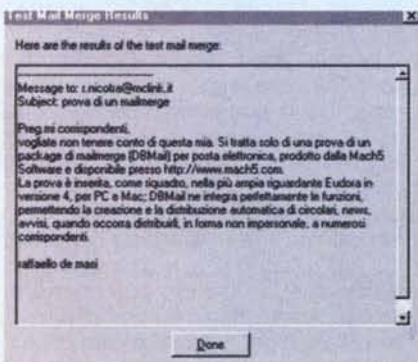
Test Mail Merge Results

Here are the results of the test mail merge:

Message to: r.nicolai@mclink.it
Subject: prova di un mailmerge

Preg.mi corrispondenti,
vogliate non tenere conto di questa mia. Si tratta solo di una prova di un package di mailmerge (DBMail) per posta elettronica, prodotto dalla Mach5 Software e disponibile presso http://www.mach5.com.
La prova è inserita, come riquadro, nella più ampia riguardante Eudora in versione 4, per PC e Mac; DBMail ne integra perfettamente le funzioni, permettendo la creazione e la distribuzione automatica di circolari, news, avvisi, quando occorra distribuiti, in forma non impersonale, a numerosi corrispondenti.

raffaello de masi

Done